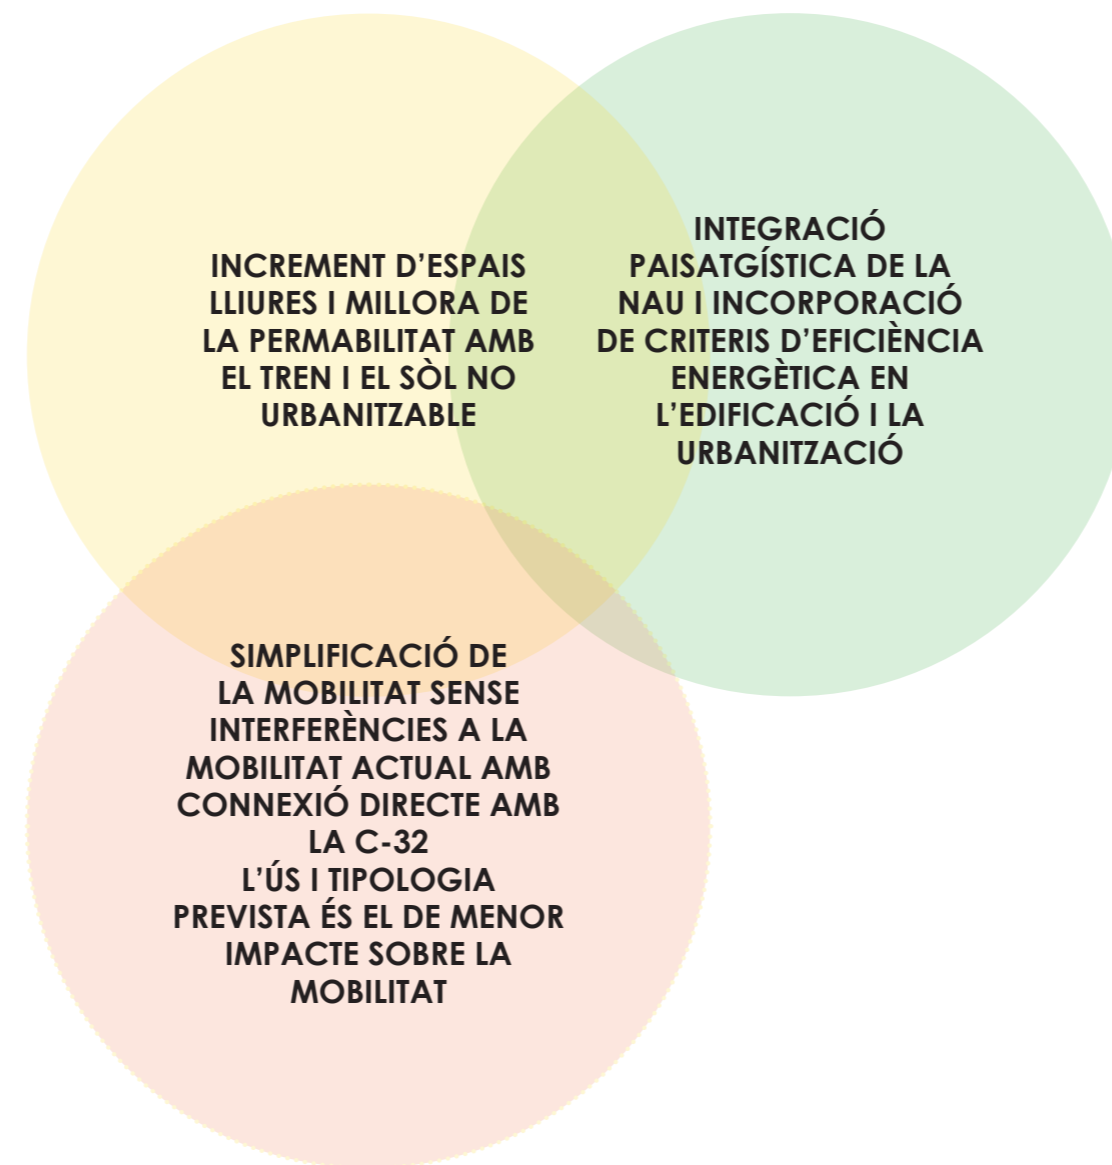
INCREMENT D'ESPAIS LLIURES I MILLORA DE LA PERMABILITAT AMB EL TREN I EL SÒL NO URBANITZABLE

INTEGRACIÓ PAISATGÍSTICA DE LA NAU I INCORPORACIÓ DE CRITERIS D'EFICIÈNCIA ENERGÈTICA EN L'EDIFICACIÓ I LA URBANITZACIÓ

SIMPLIFICACIÓ DE LA MOBILITAT SENSE INTERFERÈNCIES A LA MOBILITAT ACTUAL AMB CONNEXIÓ DIRECTE AMB LA C-32
L'ÚS I TIPOLOGIA PREVISTA ÉS EL DE MENOR IMPACTE SOBRE LA MOBILITAT